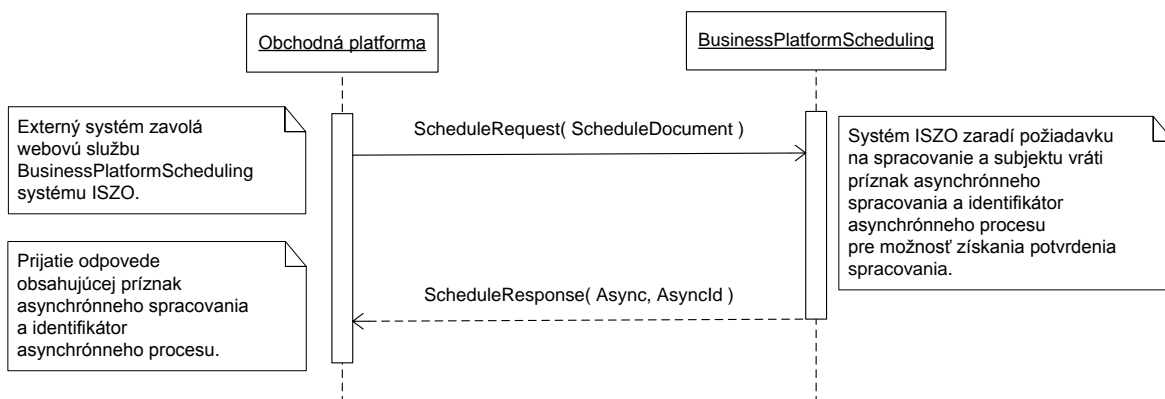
Obchodná platforma

BusinessPlatformScheduling

Externý systém zavolá webovú službu BusinessPlatformScheduling systému ISZO.

ScheduleRequest( ScheduleDocument )

Systém ISZO zaradí požiadavku na spracovanie a subjektu vráti príznak asynchrónneho spracovania a identifikátor asynchrónneho procesu pre možnosť získania potvrdenia spracovania.

Prijatie odpovede obsahujúcej príznak asynchrónneho spracovania a identifikátor asynchrónneho procesu.

ScheduleResponse( Async, AsyncId )